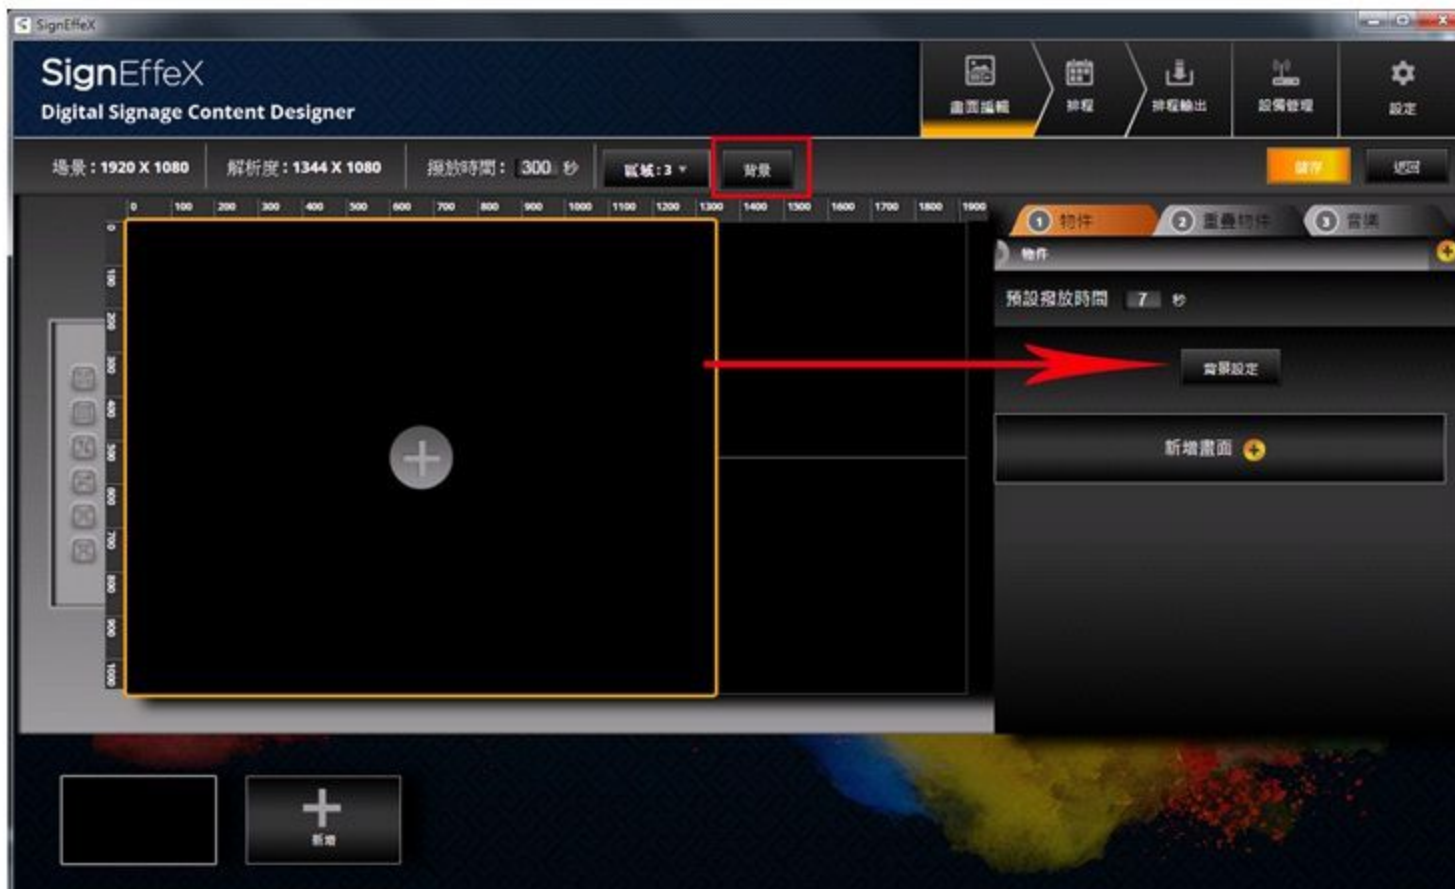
SignEffeX

SignEffeX
Digital Signage Content Designer

畫面編輯
排程
排程輸出
設備管理
設定

場景：1920 X 1080
解析度：1344 X 1080
播放時間：300 秒
區域：3
背景

儲存
返回

0 100 200 300 400 500 600 700 800 900 1000 1100 1200 1300 1400 1500 1600 1700 1800 1900

0 100 200 300 400 500 600 700 800 900 1000

1 物件
2 重疊物件
3 音樂

物件

預設播放時間 7 秒

背景設定

新增畫面

新增